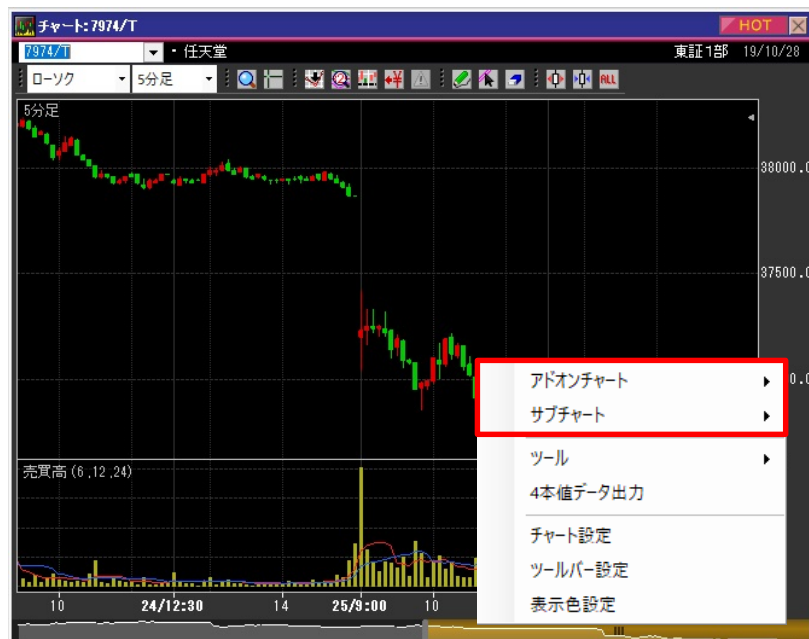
チャート: 7974/T
HOT
7974/T
・任天堂
東証1部 19/10/28
ローソク
5分足
ALL
5分足
38000.0
37500.0
.0
売買高 (6,12,24)
アドオンチャート
サブチャート
ツール
4本値データ出力
チャート設定
ツールバー設定
表示色設定
10
24/12:30
14
25/9:00
10